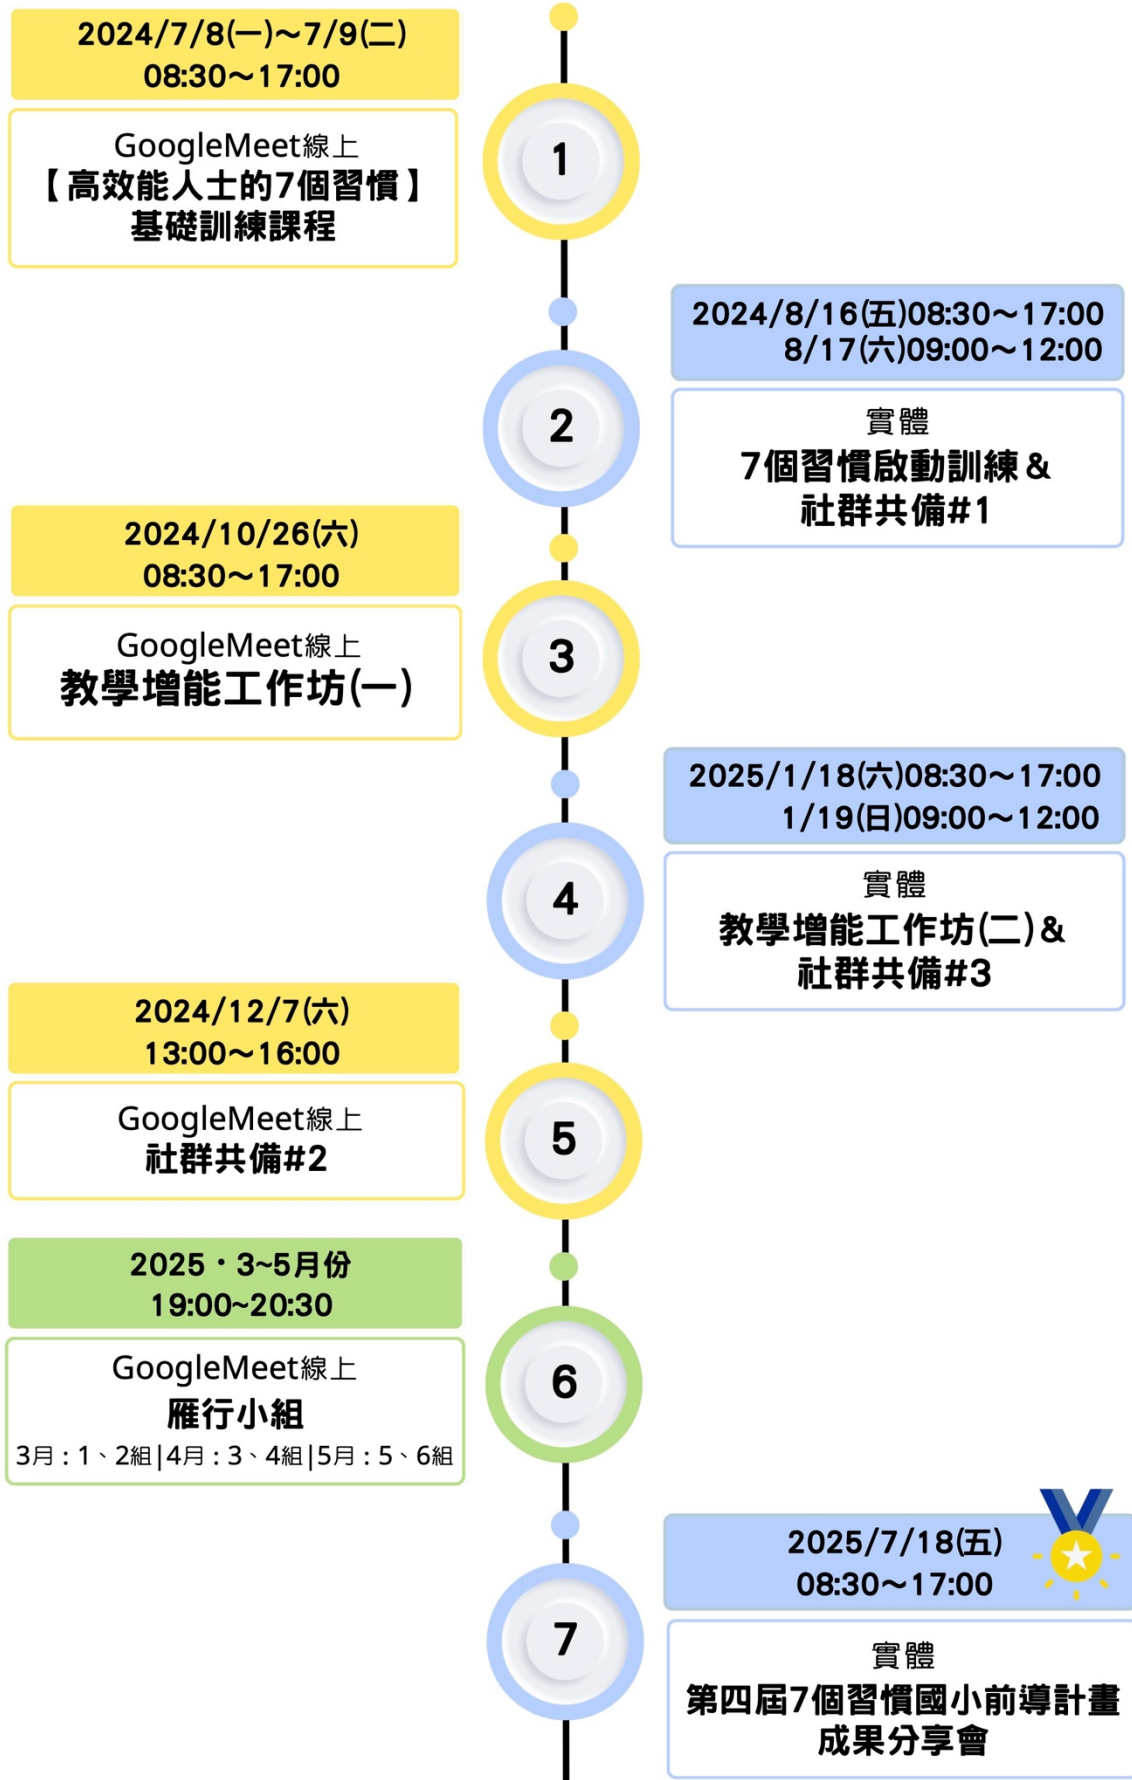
2024/7/8(一)~7/9(二)
08:30~17:00

GoogleMeet線上
【高效能人士的7個習慣】
基礎訓練課程

1

2024/8/16(五)08:30~17:00
8/17(六)09:00~12:00

2

實體
7個習慣啟動訓練&
社群共備#1

2024/10/26(六)
08:30~17:00

3

GoogleMeet線上
教學增能工作坊(一)

2025/1/18(六)08:30~17:00
1/19(日)09:00~12:00

4

實體
教學增能工作坊(二)&
社群共備#3

2024/12/7(六)
13:00~16:00

5

GoogleMeet線上
社群共備#2

2025・3~5月份
19:00~20:30

6

GoogleMeet線上
雁行小組
3月：1、2組|4月：3、4組|5月：5、6組

2025/7/18(五)
08:30~17:00

7

實體
第四屆7個習慣國小前導計畫
成果分享會